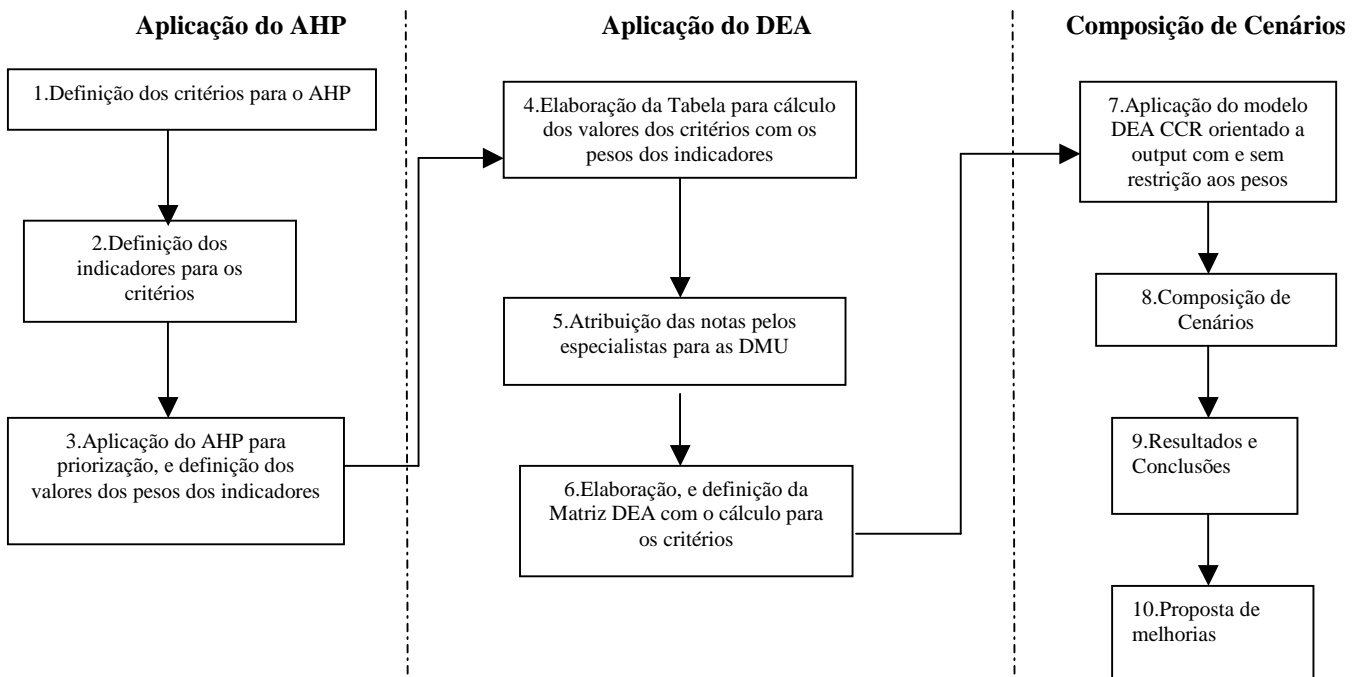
Aplicação do AHP

1.Definição dos critérios para o AHP

2.Definição dos indicadores para os critérios

3.Aplicação do AHP para priorização, e definição dos valores dos pesos dos indicadores

Aplicação do DEA

4.Elaboração da Tabela para cálculo dos valores dos critérios com os pesos dos indicadores

5.Atribuição das notas pelos especialistas para as DMU

6.Elaboração, e definição da Matriz DEA com o cálculo para os critérios

Composição de Cenários

7.Aplicação do modelo DEA CCR orientado a output com e sem restrição aos pesos

8.Composição de Cenários

9.Resultados e Conclusões

10.Proposta de melhorias